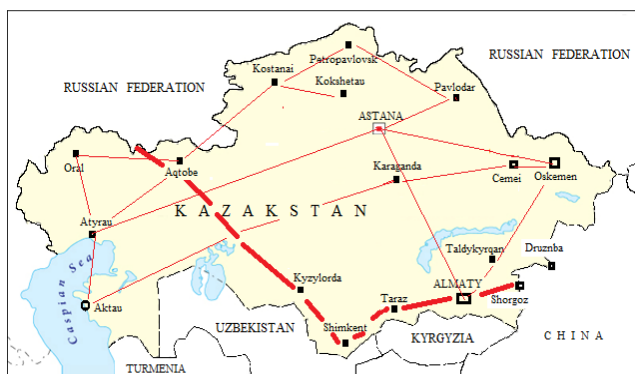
RUSSIAN FEDERATION
RUSSIAN FEDERATION
Petropavlovsk
Kostanai
Kokshetau
Pavlodar
ASTANA
Oral
Aqtobe
Karaganda
Cemei
Oskemen
KAZAKSTAN
Atyrau
Caspian Sea
Taldykyrgan
Druznba
Kyzylorda
ALMATY
Aktau
Taraz
Shorgoz
UZBEKISTAN
Shimkent
KYRGYZIA
CHINA
TURMENIA